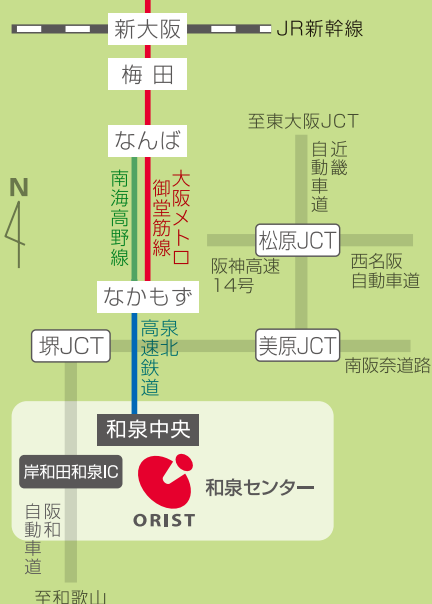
新大阪
JR新幹線
梅田
なんば
至東大阪JCT
近畿自動車道
南海高野線
大阪メトロ御堂筋線
N
松原JCT
阪神高速14号
西名阪自動車道
なかもず
泉北高速鉄道
堺JCT
美原JCT
南阪奈道路
和泉中央
岸和田和泉IC
ORIST
和泉センター
阪和自動車道
至和歌山